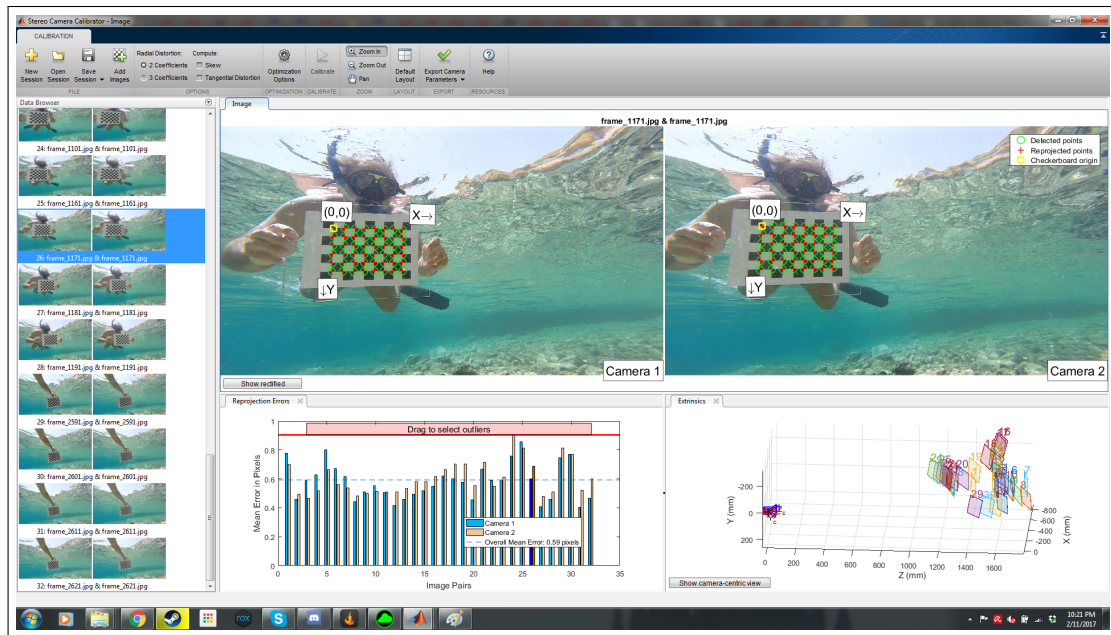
Stereo Camera Calibrator - Image

CALIBRATION

New Session
Open Session
Save Session
Add Images
FILE

Radial Distortion:
2 Coefficients
3 Coefficients
Compute:
Skew
Tangential Distortion
OPTIONS

Optimization Options
OPTIMIZATION

Calibrate
CALIBRATE

Zoom In
Zoom Out
Pan
ZOOM

Default Layout
LAYOUT

Export Camera Parameters
EXPORT

Help
RESOURCES

Data Browser

24: frame_1101.jpg & frame_1101.jpg
25: frame_1161.jpg & frame_1161.jpg
26: frame_1171.jpg & frame_1171.jpg
27: frame_1181.jpg & frame_1181.jpg
28: frame_1191.jpg & frame_1191.jpg
29: frame_2591.jpg & frame_2591.jpg
30: frame_2601.jpg & frame_2601.jpg
31: frame_2611.jpg & frame_2611.jpg
32: frame_2621.jpg & frame_2621.jpg

Image

frame_1171.jpg & frame_1171.jpg

(0,0)
X→
↓Y
Camera 1

(0,0)
X→
↓Y
Camera 2

Detected points
Reprojected points
Checkerboard origin

Show rectified

Reprojection Errors

Drag to select outliers
Mean Error in Pixels
1
0.8
0.6
0.4
0.2
0
0 5 10 15 20 25 30 35
Image Pairs
Camera 1
Camera 2
Overall Mean Error: 0.59 pixels

Extrinsics

Y (mm)
-200
0
200
0 200 400 600 800 1000 1200 1400 1600
Z (mm)
-800
-600
-400
-200
0
200
X (mm)

Show camera-centric view

10:21 PM
2/11/2017